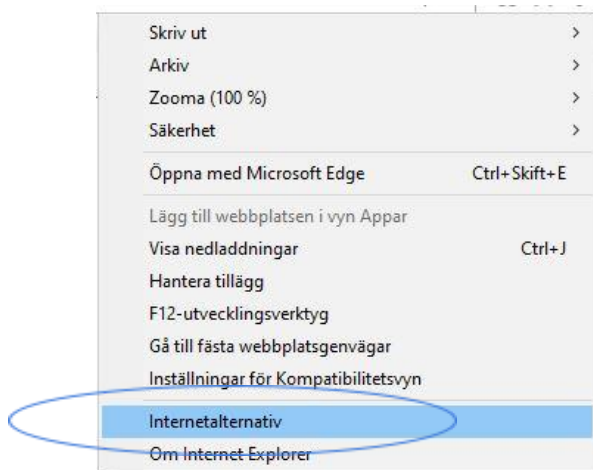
Skriv ut >
Arkiv >
Zooma (100 %) >
Säkerhet >

Öppna med Microsoft Edge Ctrl+Skift+E

Lägg till webbplatsen i vyn Appar
Visa nedladdningar Ctrl+J
Hantera tillägg
F12-utvecklingsverktyg
Gå till fästa webbplatsgenvägar
Inställningar för Kompatibilitetsvyn

Internetalternativ
Om Internet Explorer